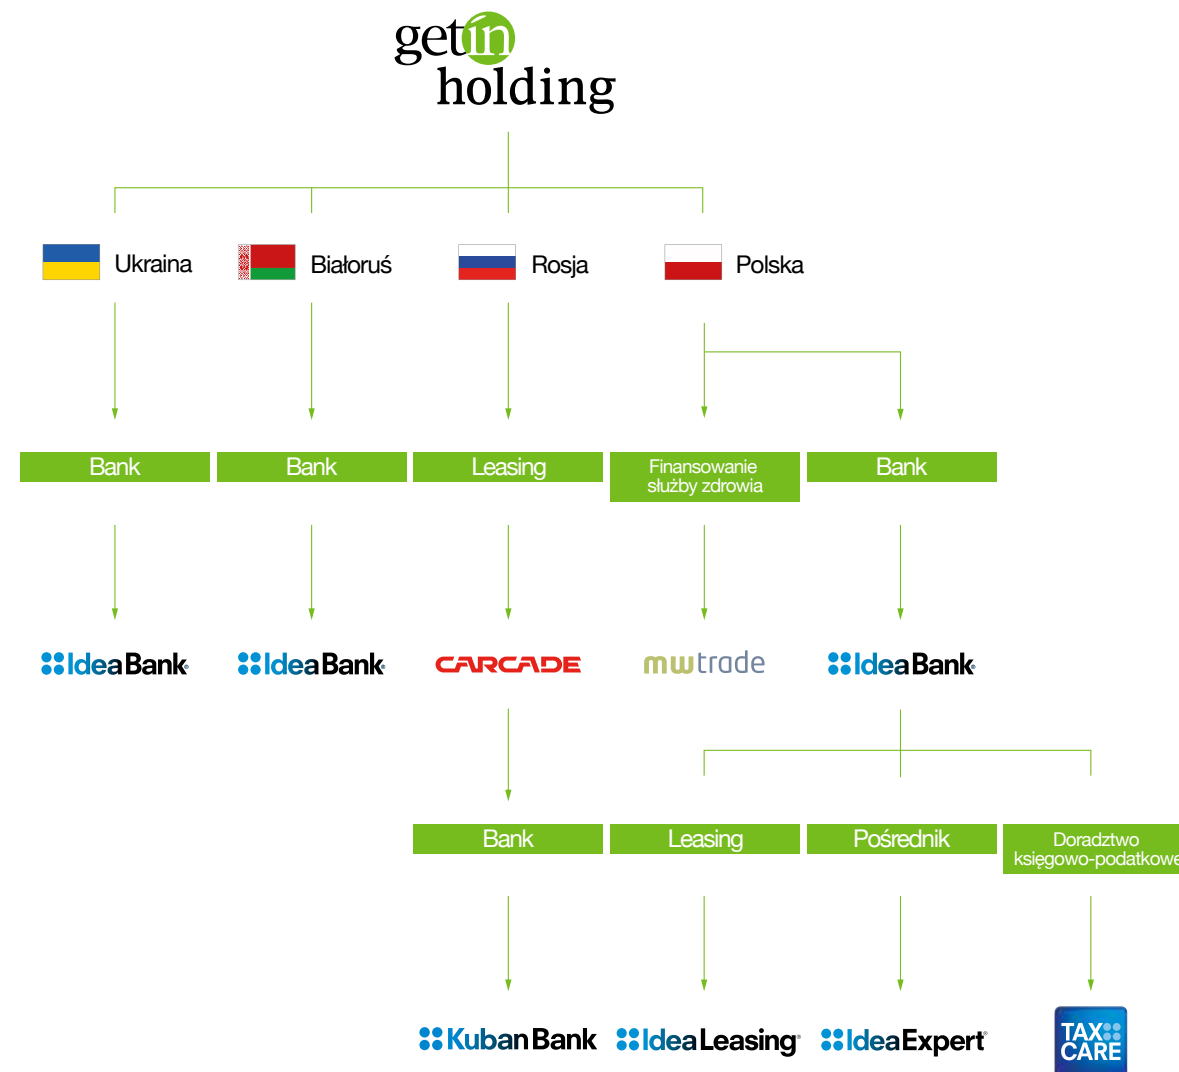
getin holding

Ukraina

Białoruś

Rosja

Polska

Bank

Bank

Leasing

Finansowanie służby zdrowia

Bank

IdeaBank

IdeaBank

CARCADE

mwtrade

IdeaBank

Bank

Leasing

Pośrednik

Doradztwo księgowo-podatkowe

KubanBank

IdeaLeasing

IdeaExpert

TAX CARE